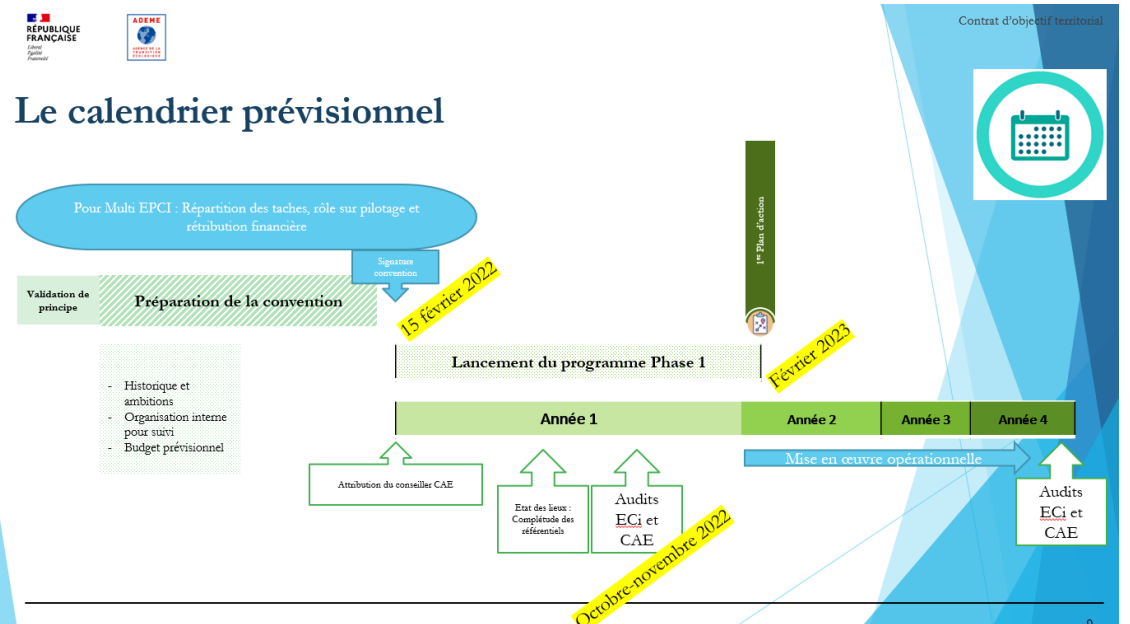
RÉPUBLIQUE FRANÇAISE
Liberté
Égalité
Fraternité

ADEME
AGENCE DE LA TRANSITION ÉCOLOGIQUE

Contrat d'objectif territorial

Le calendrier prévisionnel

Pour Multi EPCI : Répartition des taches, rôle sur pilotage et rétribution financière

Signature convention

Validation de principe

Préparation de la convention

15 février 2022

1er Plan d'action

Février 2023

Lancement du programme Phase 1

- Historique et ambitions
- Organisation interne pour suivi
- Budget prévisionnel

| Année 1 | Année 2 | Année 3 | Année 4 |
|---|---|---|---|

Mise en œuvre opérationnelle

Attribution du conseiller CAE

Etat des lieux : Complétude des référentiels

Audits ECi et CAE

Audits ECi et CAE

Octobre-novembre 2022

9